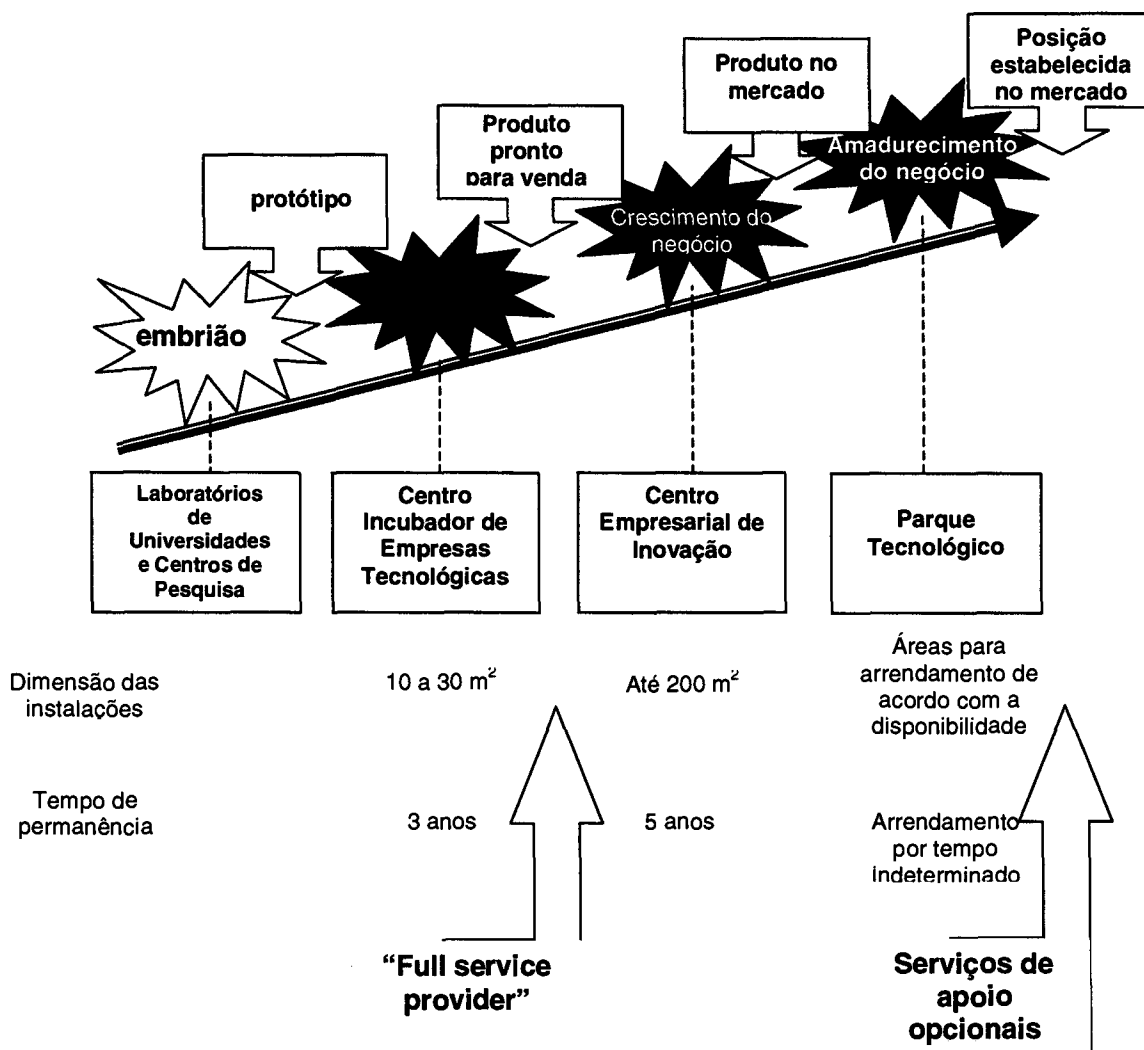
Posição estabelecida no mercado

Produto no mercado

Produto pronto para venda

protótipo

Amadurecimento do negócio

Crescimento do negócio

embrião

Laboratórios de Universidades e Centros de Pesquisa

Centro Incubador de Empresas Tecnológicas

Centro Empresarial de Inovação

Parque Tecnológico

Dimensão das instalações

10 a 30 m$^2$

Até 200 m$^2$

Áreas para arrendamento de acordo com a disponibilidade

Tempo de permanência

3 anos

5 anos

Arrendamento por tempo indeterminado

"Full service provider"

Serviços de apoio opcionais